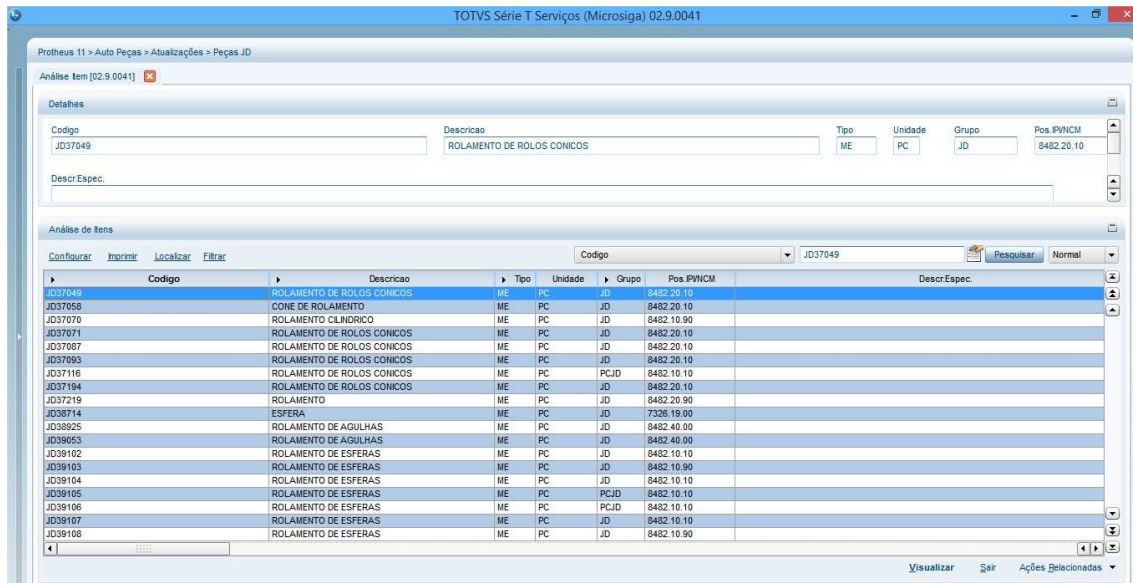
TOTVS Série T Serviços (Microsiga) 02.9.0041

Protheus 11 > Auto Peças > Atualizações > Peças JD

Análise Item [02.9.0041]

Detalhes

Codigo
JD37049

Descricao
ROLAMENTO DE ROLOS CONICOS

Tipo
ME

Unidade
PC

Grupo
JD

Pos.IPI/NCM
8482.20.10

Descr.Espec.

Análise de Itens

Configurar Imprimir Localizar Filtrar

Codigo

JD37049

Pesquisar Normal

| Codigo | Descricao | Tipo | Unidade | Grupo | Pos.IPI/NCM | Descr.Espec. |
|---|---|---|---|---|---|---|
| JD37049 | ROLAMENTO DE ROLOS CONICOS | ME | PC | JD | 8482.20.10 | |
| JD37058 | CONE DE ROLAMENTO | ME | PC | JD | 8482.20.10 | |
| JD37070 | ROLAMENTO CILINDRICO | ME | PC | JD | 8482.10.90 | |
| JD37071 | ROLAMENTO DE ROLOS CONICOS | ME | PC | JD | 8482.20.10 | |
| JD37087 | ROLAMENTO DE ROLOS CONICOS | ME | PC | JD | 8482.20.10 | |
| JD37093 | ROLAMENTO DE ROLOS CONICOS | ME | PC | JD | 8482.20.10 | |
| JD37116 | ROLAMENTO DE ROLOS CONICOS | ME | PC | PCJD | 8482.10.10 | |
| JD37194 | ROLAMENTO DE ROLOS CONICOS | ME | PC | JD | 8482.20.10 | |
| JD37219 | ROLAMENTO | ME | PC | JD | 8482.20.90 | |
| JD38714 | ESFERA | ME | PC | JD | 7326.19.00 | |
| JD38925 | ROLAMENTO DE AGULHAS | ME | PC | JD | 8482.40.00 | |
| JD39053 | ROLAMENTO DE AGULHAS | ME | PC | JD | 8482.40.00 | |
| JD39102 | ROLAMENTO DE ESFERAS | ME | PC | JD | 8482.10.10 | |
| JD39103 | ROLAMENTO DE ESFERAS | ME | PC | JD | 8482.10.90 | |
| JD39104 | ROLAMENTO DE ESFERAS | ME | PC | JD | 8482.10.10 | |
| JD39105 | ROLAMENTO DE ESFERAS | ME | PC | PCJD | 8482.10.10 | |
| JD39106 | ROLAMENTO DE ESFERAS | ME | PC | PCJD | 8482.10.10 | |
| JD39107 | ROLAMENTO DE ESFERAS | ME | PC | JD | 8482.10.10 | |
| JD39108 | ROLAMENTO DE ESFERAS | ME | PC | JD | 8482.10.90 | |

Visualizar Sair Ações Relacionadas